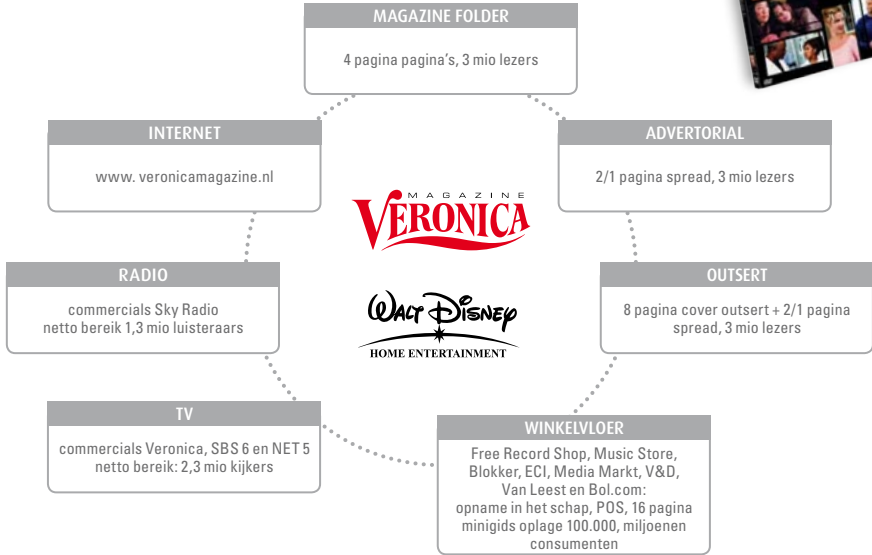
MAGAZINE FOLDER

4 pagina pagina's, 3 mio lezers

INTERNET

www. veronicamagazine.nl

ADVERTORIAL

2/1 pagina spread, 3 mio lezers

MAGAZINE
VERONICA

RADIO

commercials Sky Radio netto bereik 1,3 mio luisteraars

Walt Disney
HOME ENTERTAINMENT

OUTSERT

8 pagina cover outsert + 2/1 pagina spread, 3 mio lezers

TV

commercials Veronica, SBS 6 en NET 5 netto bereik: 2,3 mio kijkers

WINKELVLOER

Free Record Shop, Music Store, Blokker, ECI, Media Markt, V&D, Van Leest en Bol.com: opname in het schap, POS, 16 pagina minigids oplage 100.000, miljoenen consumenten